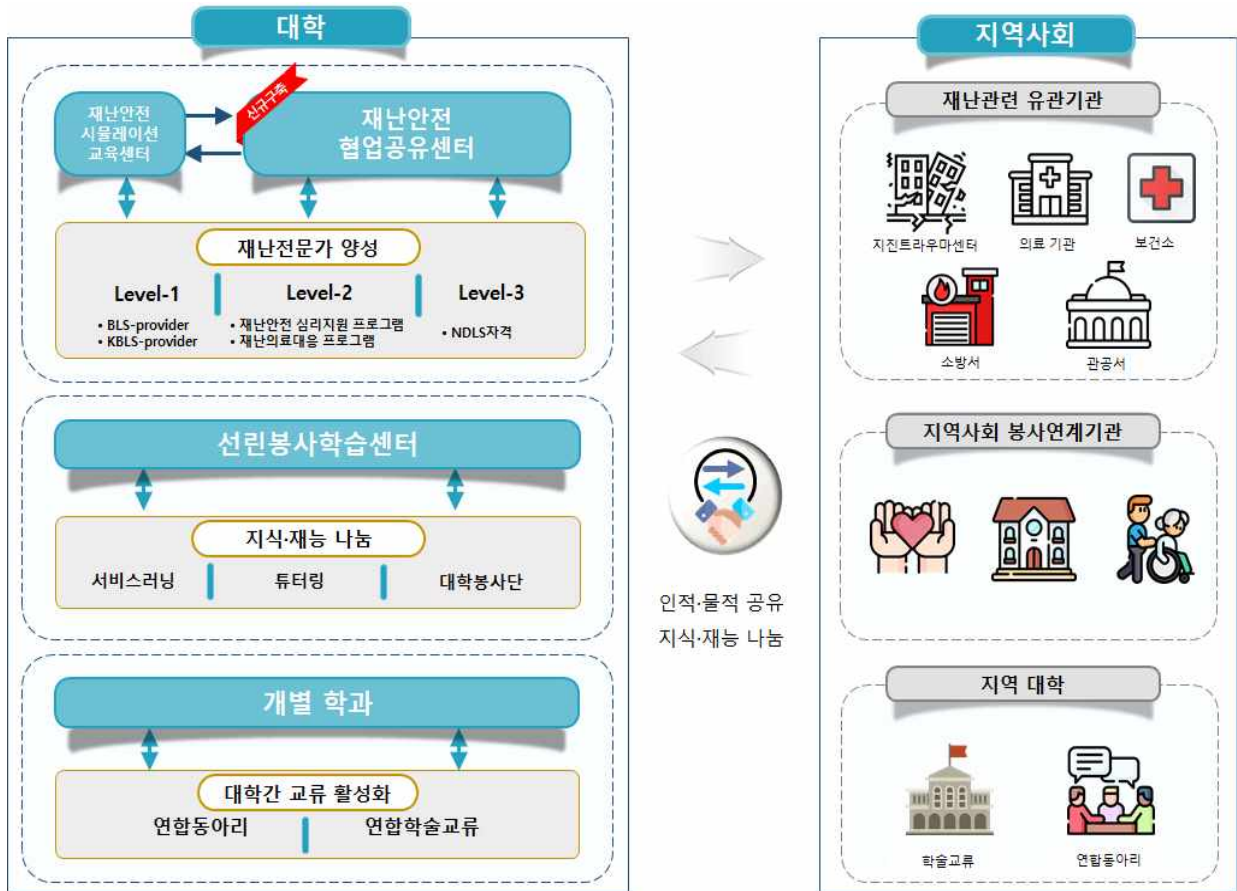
대학

재난안전 시뮬레이션 교육센터

신규구축

재난안전 협업공유센터

재난전문가 양성

Level-1
• BLS-provider
• KBLS-provider

Level-2
• 재난안전 심리지원 프로그램
• 재난의료대응 프로그램

Level-3
• NDLS자격

선린봉사학습센터

지식·재능 나눔

서비스러닝 | 튜터링 | 대학봉사단

개별 학과

대학간 교류 활성화

연합동아리 | 연합학술교류

인적·물적 공유
지식·재능 나눔

지역사회

재난관련 유관기관

지진트라우마센터
의료 기관
보건소
소방서
관공서

지역사회 봉사연계기관

지역 대학

학술교류
연합동아리